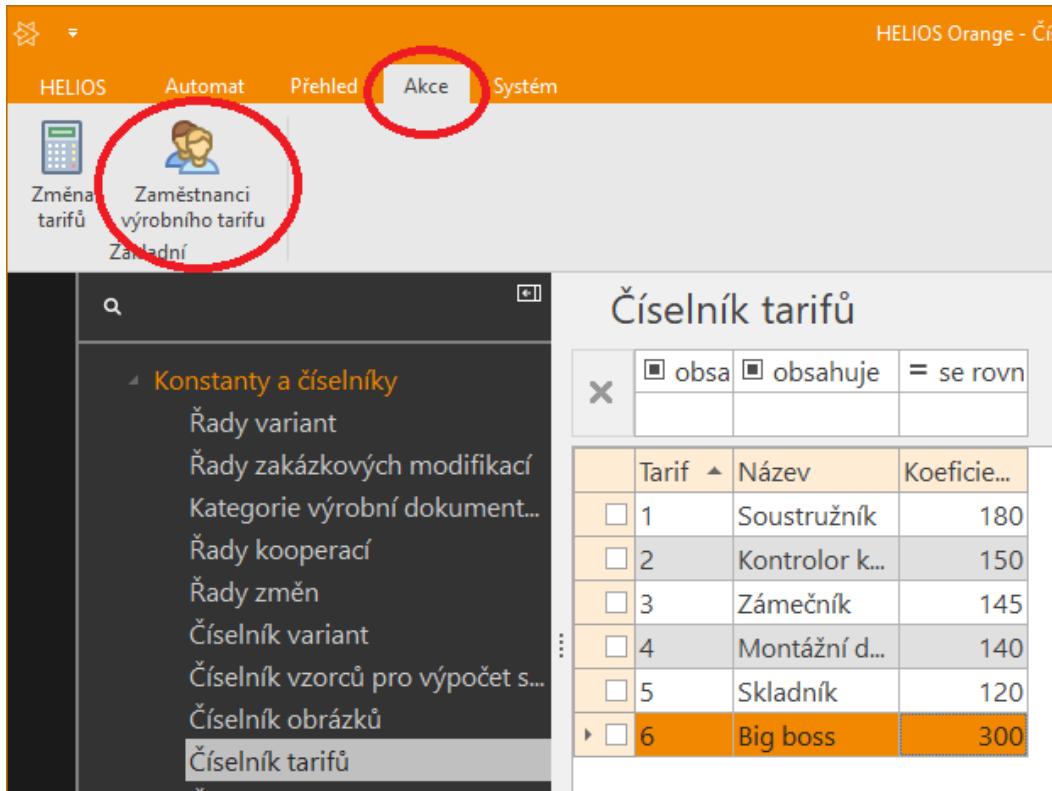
HELIOS Orange - Čí

HELIOS Automat Přehled Akce Systém

Změna tarifů

Zaměstnanci výrobního tarifu

Základní

Konstanty a číselníky
Řady variant
Řady zakázkových modifikací
Kategorie výrobní dokument...
Řady kooperací
Řady změn
Číselník variant
Číselník vzorců pro výpočet s...
Číselník obrázků
Číselník tarifů

Číselník tarifů

obsa | obsahuje | = se rovn

| Tarif | Název | Koeficie... |
|---|---|---|
| 1 | Soustružník | 180 |
| 2 | Kontrolor k... | 150 |
| 3 | Zámečník | 145 |
| 4 | Montážní d... | 140 |
| 5 | Skladník | 120 |
| 6 | Big boss | 300 |